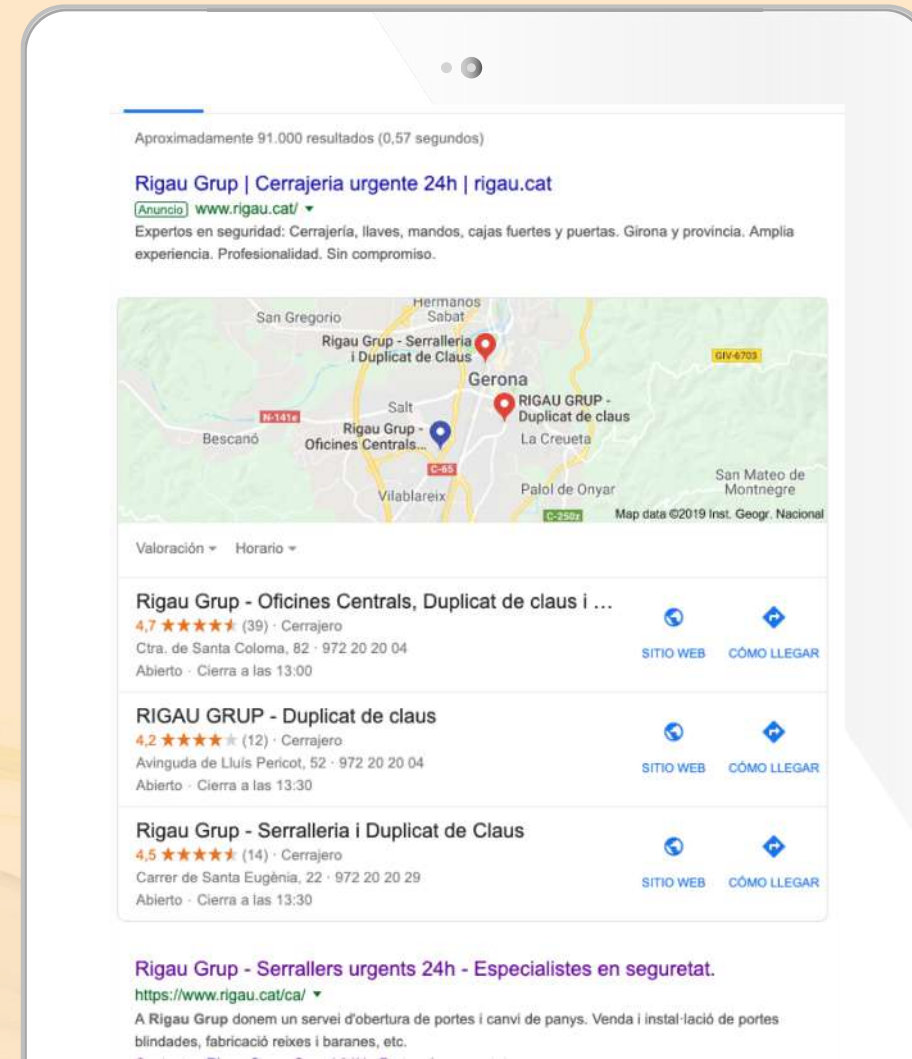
Aproximadamente 91.000 resultados (0,57 segundos)

Rigau Grup | Cerrajeria urgente 24h | rigau.cat

Anuncio www.rigau.cat/ ▾

Expertos en seguridad: Cerrajería, llaves, mandos, cajas fuertes y puertas. Girona y provincia. Amplia experiencia. Profesionalidad. Sin compromiso.

Hermanos Sabat
San Gregorio
Rigau Grup - Serralleria i Duplicat de Claus
GIV-6703
Gerona
RIGAU GRUP - Duplicat de claus
N-141e
Salt
Rigau Grup - Oficines Centrals...
Bescanó
La Creueta
C-65
San Mateo de Montnegre
Vilablareix
Palol de Onyar
C-250z
Map data ©2019 Inst. Geogr. Nacional

Valoración ▾ Horario ▾

Rigau Grup - Oficines Centrals, Duplicat de claus i ...
4,7 ★★★★★ (39) · Cerrajero
Ctra. de Santa Coloma, 82 · 972 20 20 04
Abierto · Cierra a las 13:00
SITIO WEB CÓMO LLEGAR

RIGAU GRUP - Duplicat de claus
4,2 ★★★★★ (12) · Cerrajero
Avinguda de Lluís Pericot, 52 · 972 20 20 04
Abierto · Cierra a las 13:30
SITIO WEB CÓMO LLEGAR

Rigau Grup - Serralleria i Duplicat de Claus
4,5 ★★★★★ (14) · Cerrajero
Carrer de Santa Eugènia, 22 · 972 20 20 29
Abierto · Cierra a las 13:30
SITIO WEB CÓMO LLEGAR

Rigau Grup - Serrallers urgents 24h - Especialistes en seguretat.
https://www.rigau.cat/ca/ ▾
A Rigau Grup donem un servei d'obertura de portes i canvi de panys. Venda i instal·lació de portes blindades, fabricació reixes i baranes, etc.